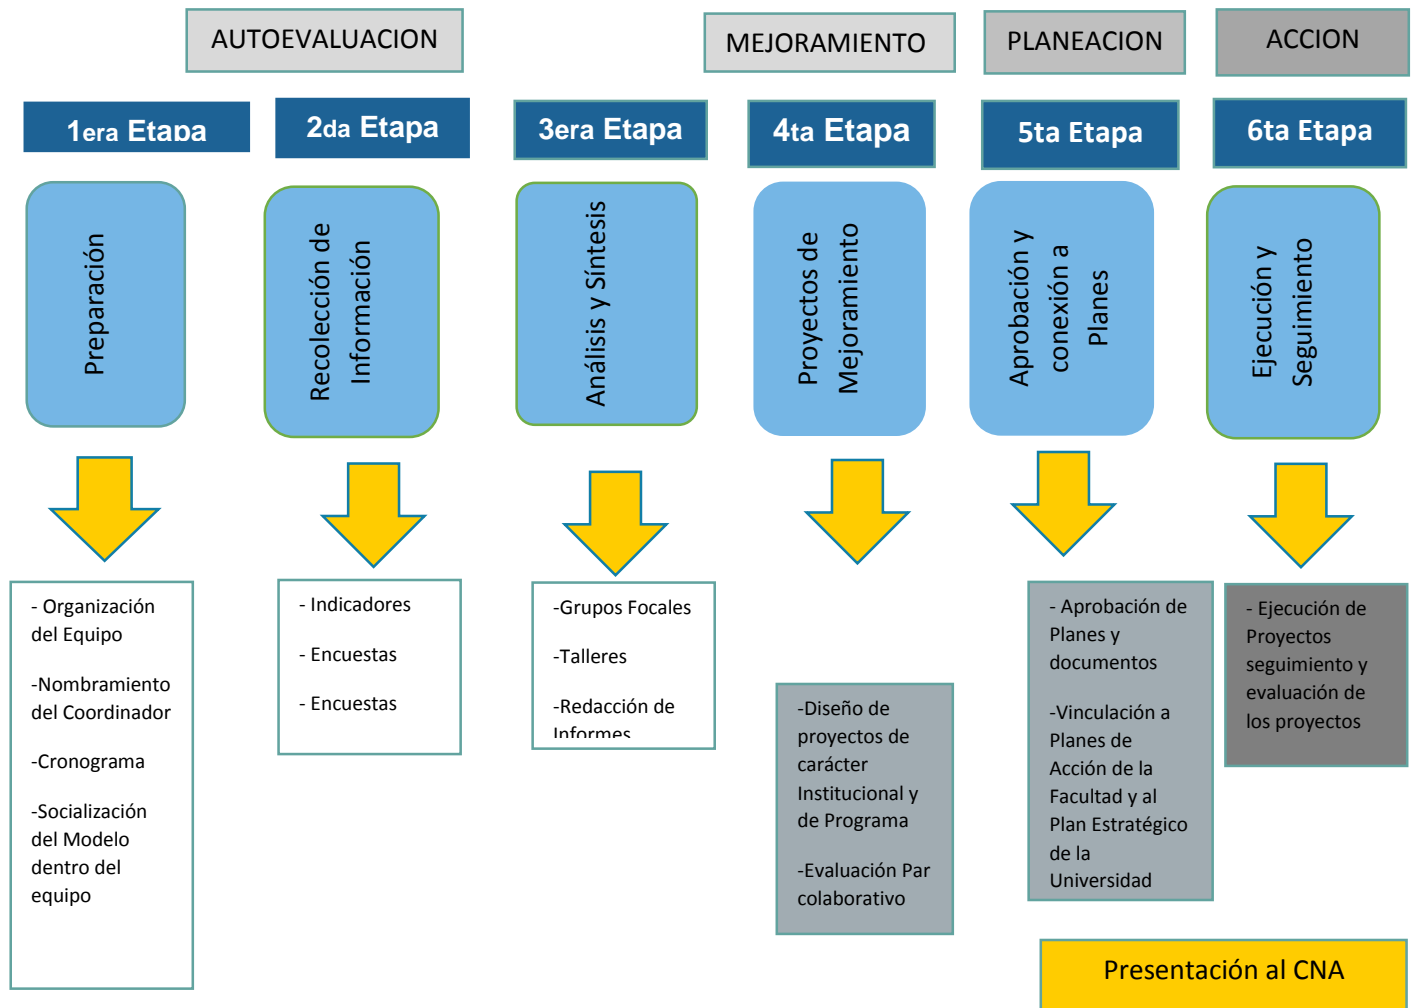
AUTOEVALUACION

MEJORAMIENTO

PLANEACION

ACCION

1era Etapa

2da Etapa

3era Etapa

4ta Etapa

5ta Etapa

6ta Etapa

Preparación

Recolección de Información

Análisis y Síntesis

Proyectos de Mejoramiento

Aprobación y conexión a Planes

Ejecución y Seguimiento

- Organización del Equipo

-Nombramiento del Coordinador

-Cronograma

-Socialización del Modelo dentro del equipo

- Indicadores

- Encuestas

- Encuestas

-Grupos Focales

-Talleres

-Redacción de Informes

-Diseño de proyectos de carácter Institucional y de Programa

-Evaluación Par colaborativo

- Aprobación de Planes y documentos

-Vinculación a Planes de Acción de la Facultad y al Plan Estratégico de la Universidad

- Ejecución de Proyectos seguimiento y evaluación de los proyectos

Presentación al CNA